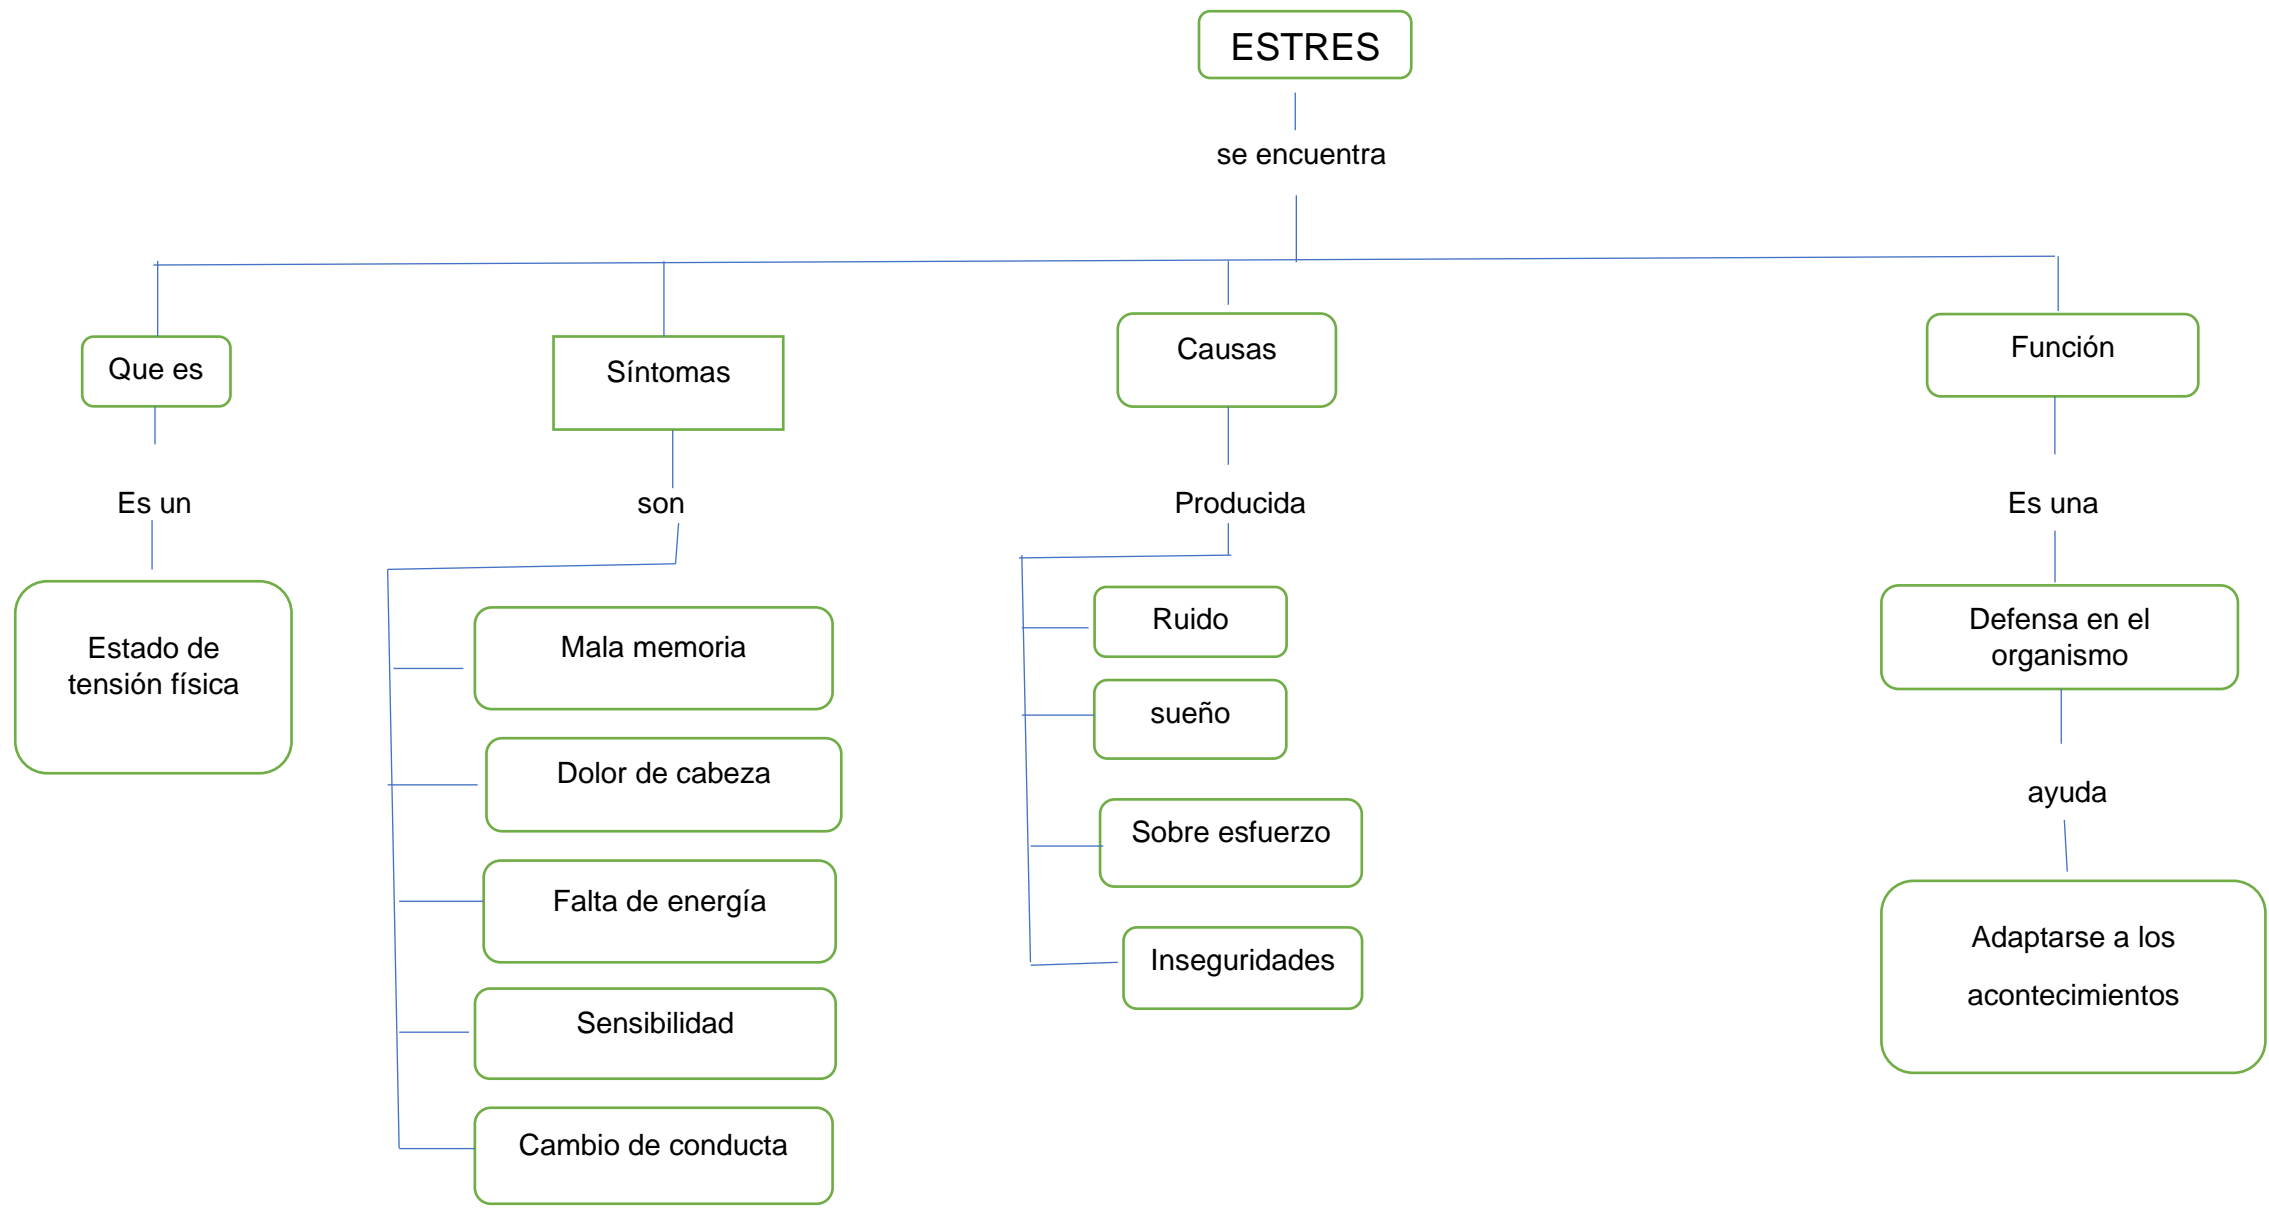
ESTRES

se encuentra

Que es

Es un

Estado de tensión física

Síntomas

son

Mala memoria

Dolor de cabeza

Falta de energía

Sensibilidad

Cambio de conducta

Causas

Producida

Ruido

sueño

Sobre esfuerzo

Inseguridades

Función

Es una

Defensa en el organismo

ayuda

Adaptarse a los acontecimientos